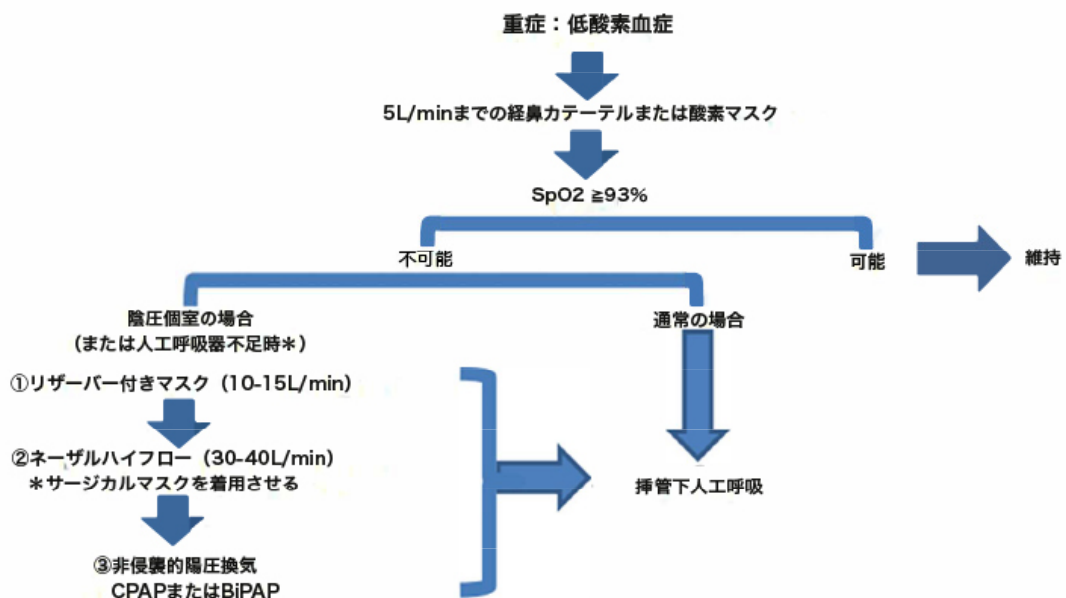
重症：低酸素血症

5L/minまでの経鼻カテーテルまたは酸素マスク

SpO2 ≧93%

不可能

可能

維持

陰圧個室の場合
（または人工呼吸器不足時＊）

通常の場合

①リザーバー付きマスク（10-15L/min）

②ネーザルハイフロー（30-40L/min）
＊サージカルマスクを着用させる

③非侵襲的陽圧換気
CPAPまたはBiPAP

挿管下人工呼吸